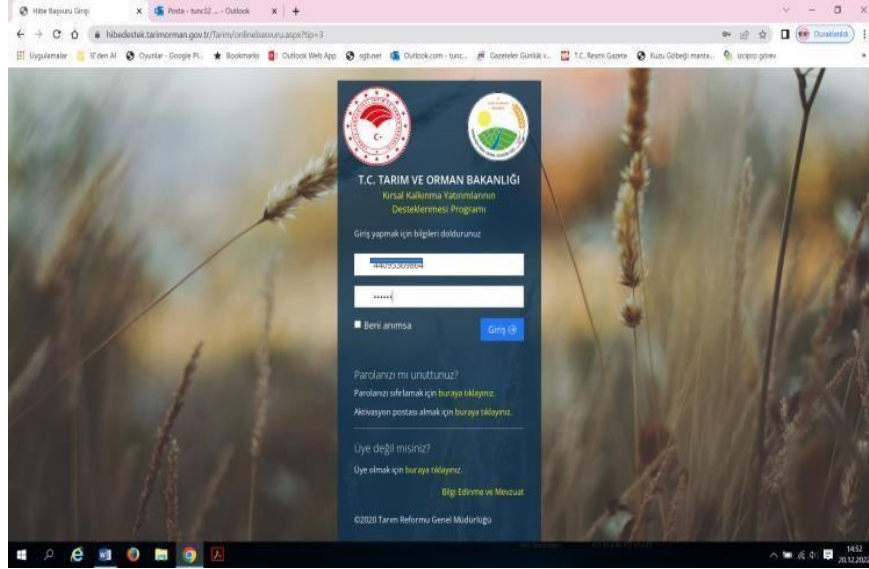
Hibe Başvuru Girişi
Posta - tunc32 ... - Outlook
hibedestek.tarimorman.gov.tr/Tarim/onlinebasvuru.aspx?tip=3
Duraklatıldı
Uygulamalar
'den Al
Oyunlar - Google Pl...
Bookmarks
Outlook Web App
sgb.net
Outlook.com - tunc...
Gazeteler Günlük v...
T.C. Resmi Gazete
Kuzu Göbeği manta...
uzqeo görev

T.C. TARIM VE ORMAN BAKANLIĞI
Kırsal Kalkınma Yatırımlarının Desteklenmesi Programı

Giriş yapmak için bilgileri doldurunuz

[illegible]
••••••

Beni anımsa
Giriş

Parolanızı mı unuttunuz?
Parolanızı sıfırlamak için buraya tıklayınız.
Aktivasyon postası almak için buraya tıklayınız.

Üye değil misiniz?
Üye olmak için buraya tıklayınız.

Bilgi Edinme ve Mevzuat

©2020 Tarım Reformu Genel Müdürlüğü

14:52
20.12.2022